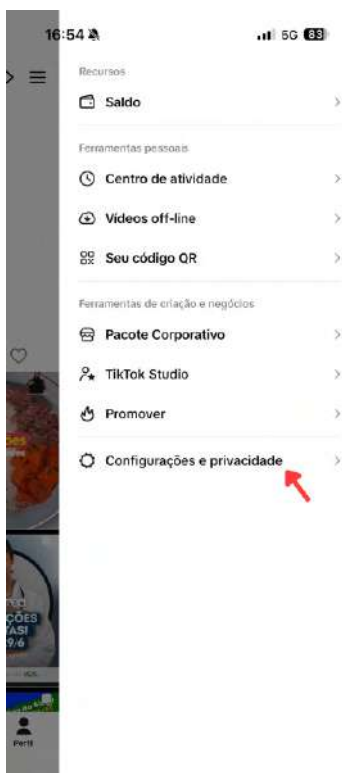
16:54
5G 83

Recursos

Saldo

Ferramentas pessoais

Centro de atividade

Vídeos off-line

Seu código QR

Ferramentas de criação e negócios

Pacote Corporativo

TikTok Studio

Promover

Configurações e privacidade

Perfil